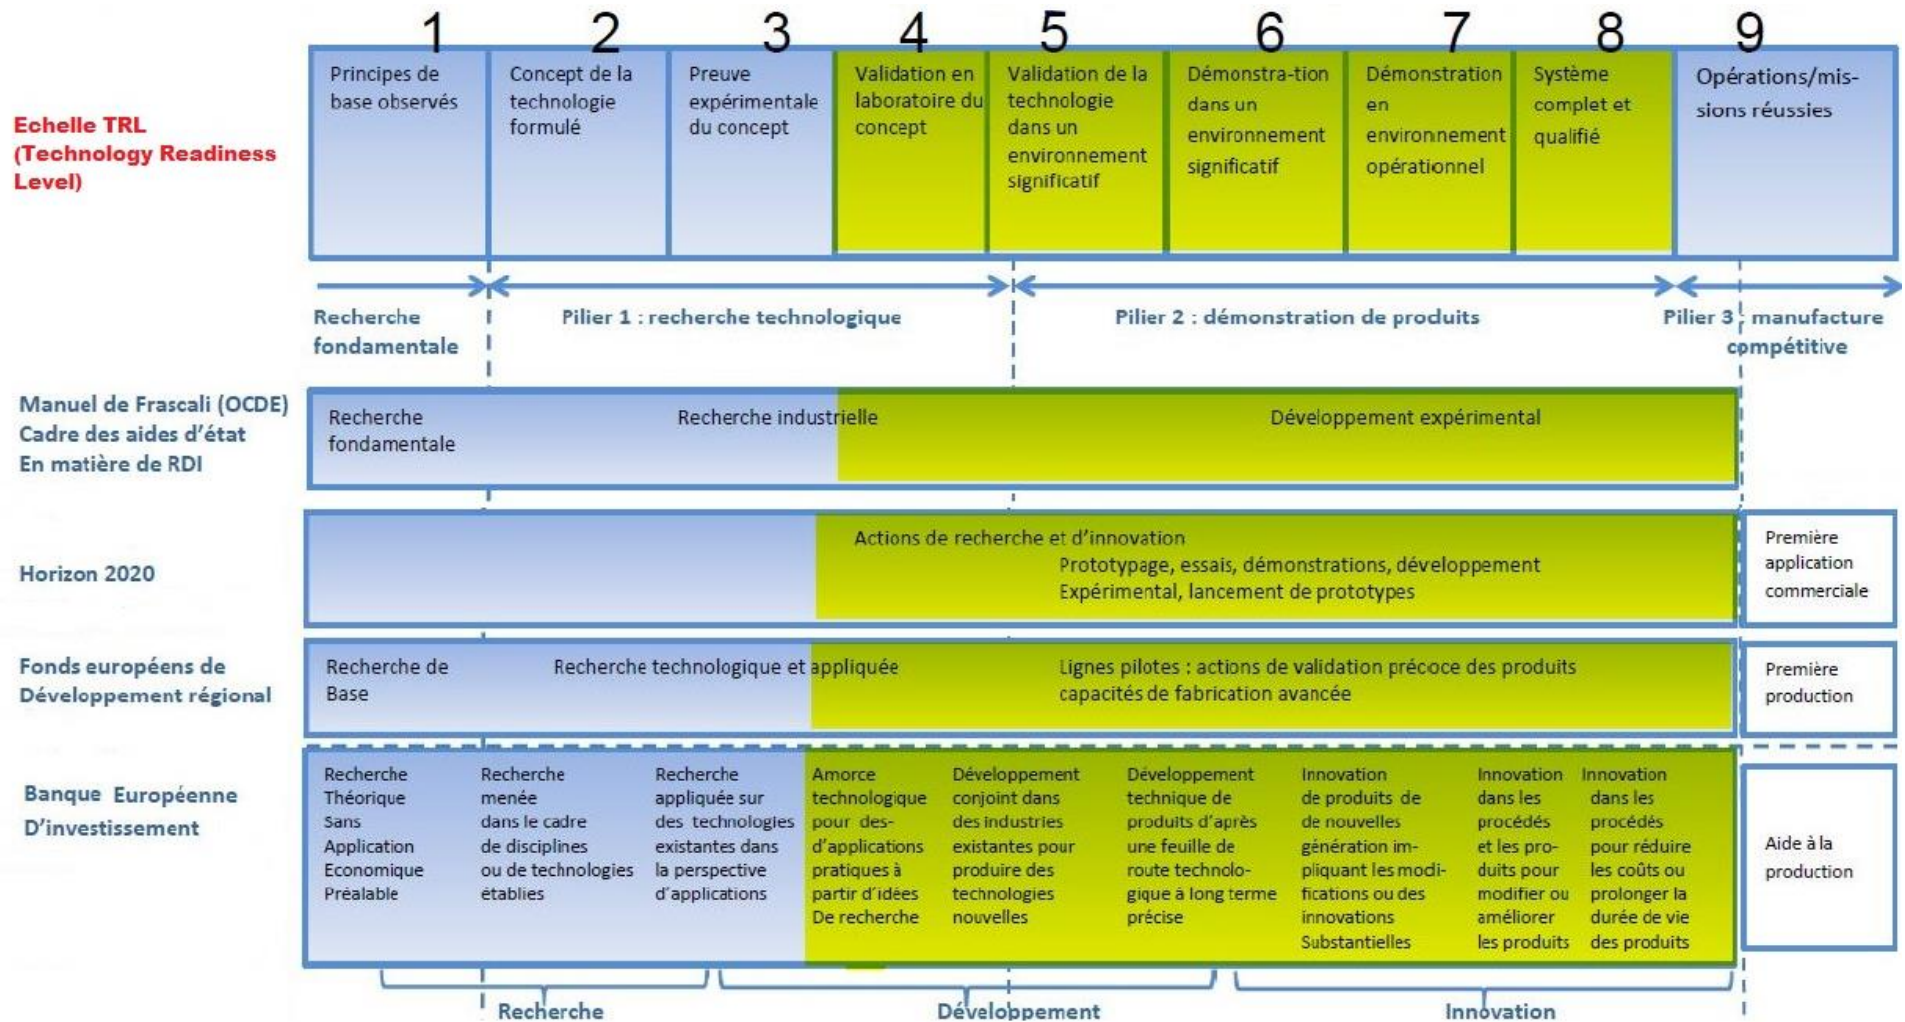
Echelle TRL (Technology Readiness Level)

| 1 | 2 | 3 | 4 | 5 | 6 | 7 | 8 | 9 |
|---|---|---|---|---|---|---|---|---|
| Principes de base observés | Concept de la technologie formulé | Preuve expérimentale du concept | Validation en laboratoire du concept | Validation de la technologie dans un environnement significatif | Démonstra-tion dans un environnement significatif | Démonstration en environnement opérationnel | Système complet et qualifié | Opérations/missions réussies |

Recherche fondamentale

Pilier 1 : recherche technologique

Pilier 2 : démonstration de produits

Pilier 3 : manufacture compétitive

Manuel de Frascali (OCDE) Cadre des aides d'état En matière de RDI

Recherche fondamentale

Recherche industrielle

Développement expérimental

Horizon 2020

Actions de recherche et d'innovation
Prototypage, essais, démonstrations, développement
Expérimental, lancement de prototypes

Première application commerciale

Fonds européens de Développement régional

Recherche de Base

Recherche technologique et appliquée

Lignes pilotes : actions de validation précoce des produits
capacités de fabrication avancée

Première production

Banque Européenne D'investissement

Recherche Théorique Sans Application Economique Préalable

Recherche menée dans le cadre de disciplines ou de technologies établies

Recherche appliquée sur des technologies existantes dans la perspective d'applications

Amorce technologique pour des-d'applications pratiques à partir d'idées De recherche

Développement conjoint dans des industries existantes pour produire des technologies nouvelles

Développement technique de produits d'après une feuille de route technologique à long terme précise

Innovation de produits de de nouvelles génération impliquant les modifications ou des innovations Substantielles

Innovation dans les procédés et les produits pour modifier ou améliorer les produits

Innovation dans les procédés pour réduire les coûts ou prolonger la durée de vie des produits

Aide à la production

Recherche

Développement

Innovation